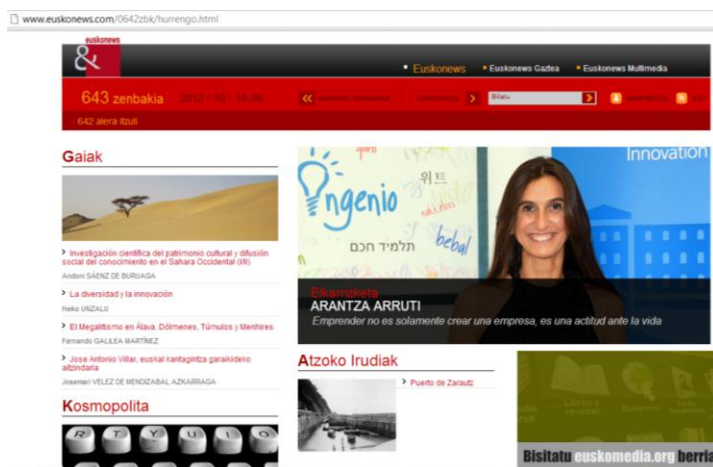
www.euskonews.com/0642zbk/hurrengo.html

euskonews

&

Euskonews · Euskonews Gaztea · Euskonews Multimedia

643 zenbakia 2012 / 10 / 19-26 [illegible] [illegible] Bilatu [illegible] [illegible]

642 alera itzuli

Gaiak

Investigación científica del patrimonio cultural y difusión social del conocimiento en el Sahara Occidental (III)
Andoni SÁENZ DE BURUAGA

La diversidad y la innovación
Heiko UNZALU

El Megalitismo en Álava. Dólmenes, Túmulos y Menhires
Fernando GALILEA MARTÍNEZ

Jose Antonio Villar, euskal kantagintza garaikideko aitzindaria
Josemari VELEZ DE MENDIZABAL AZKARRAGA

Kosmopolita

ngenio
위트
תלמיד חכם
bebal
Innovation

Elkarrizketa
ARANTZA ARRUTI
Emprender no es solamente crear una empresa, es una actitud ante la vida

Atzoko Irudiak

Puerto de Zarautz

Bisitatu euskomedia.org berria